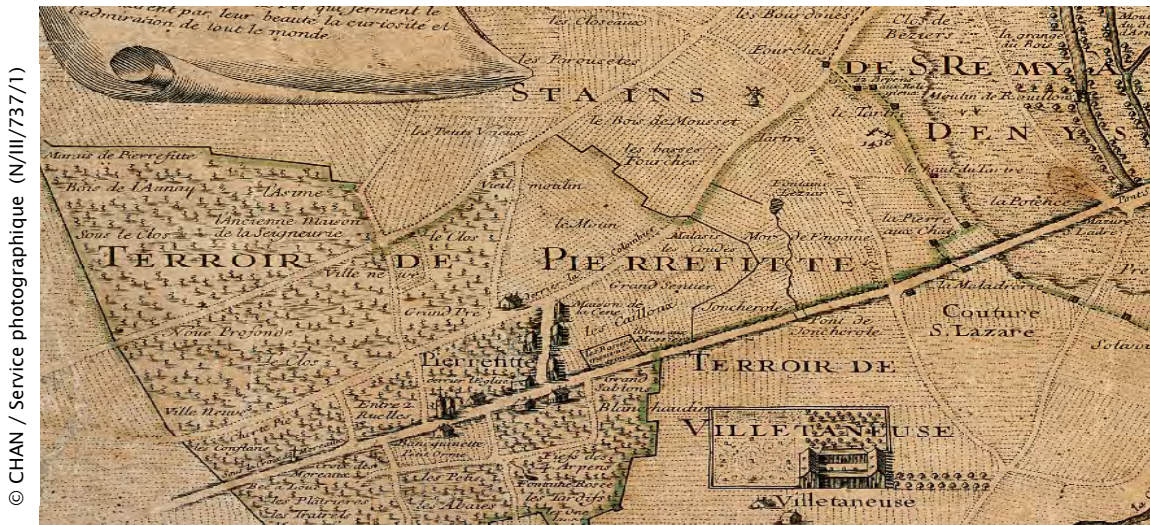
© CHAN / Service photographique (N/III/737/1)

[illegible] par leur beauté la curiosité et l'admiration de tout le monde

les Closeaux
les Bourdones
Clos de Beziers
la grange du Bois
Fourches
les Parousetes
STAINS
DE S.REMY
DENYS
Moulin de R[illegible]
le Tardi
Tertre
Les Petits Vaux
le Bois de Mouset
les basses Fourches
Marais de Pierrefitte
Bois de l'Aunay
l'Asme
Vieil moulin
le haut du Tertre
la Potence
L'ancienne Maison de la Seigneurie
Sous le Clos
le Clos
le Moun
la Pierre aux Chats
TERROIR DE
Ville ne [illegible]
PIERREFITTE
Maladie
les Crudes
Mont de Pagonne
Grand Sentier
Maison de la Cene
Caillons
Joncherolle
la Maladrerie
Couture S.Lazare
Grand Pré
Noue Profonde
Clos
Pierrefitte
TERROIR DE
Ville Neuve
Grand Sablon
Blanc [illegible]
VILLETANEUSE
Villetaneuse
les Petits
les Plâtrieres
les Tardifs